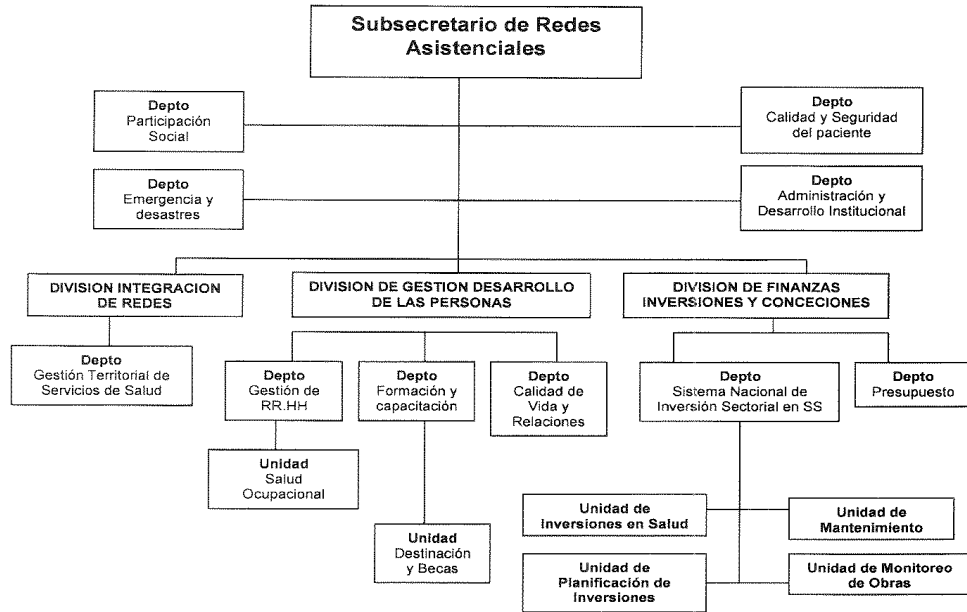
Subsecretario de Redes Asistenciales

Depto
Participación Social

Depto
Calidad y Seguridad del paciente

Depto
Emergencia y desastres

Depto
Administración y Desarrollo Institucional

DIVISION INTEGRACION DE REDES

DIVISION DE GESTION DESARROLLO DE LAS PERSONAS

DIVISION DE FINANZAS INVERSIONES Y CONCECIONES

Depto
Gestión Territorial de Servicios de Salud

Depto
Gestión de RR.HH

Depto
Formación y capacitación

Depto
Calidad de Vida y Relaciones

Depto
Sistema Nacional de Inversión Sectorial en SS

Depto
Presupuesto

Unidad
Salud Ocupacional

Unidad
Destinación y Becas

Unidad de Inversiones en Salud

Unidad de Mantenimiento

Unidad de Planificación de Inversiones

Unidad de Monitoreo de Obras